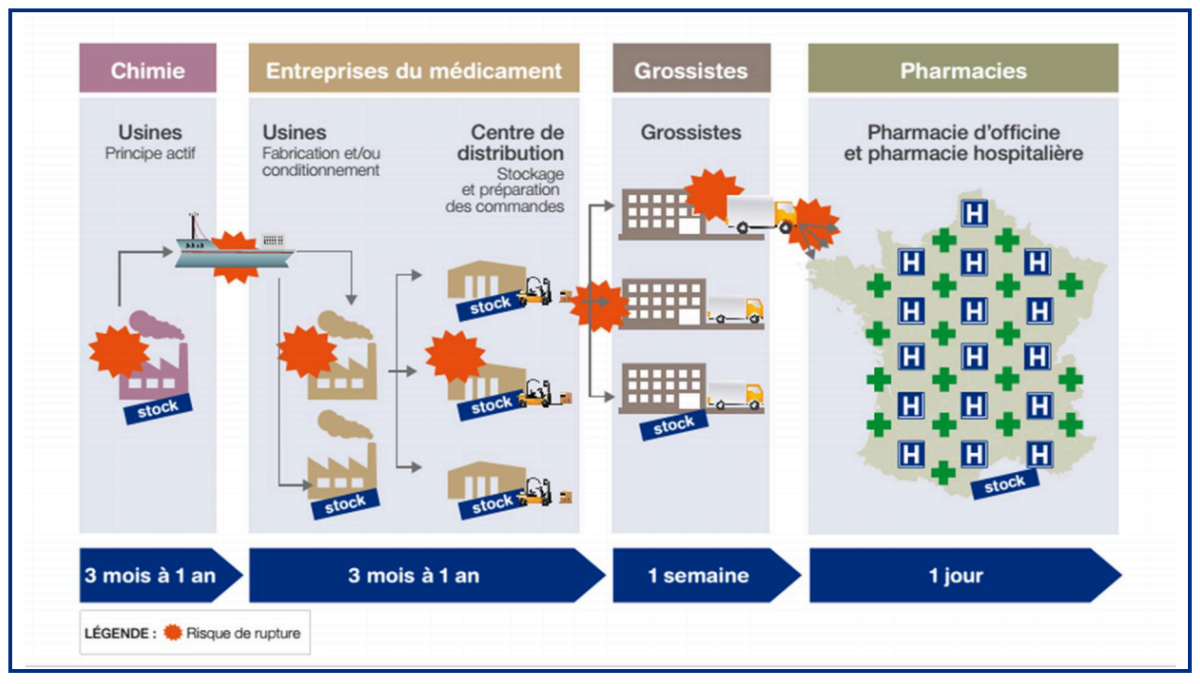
Chimie

Usines
Principe actif

stock

Entreprises du médicament

Usines
Fabrication et/ou conditionnement

stock

Centre de distribution
Stockage et préparation des commandes

stock

stock

stock

Grossistes

Grossistes

stock

Pharmacies

Pharmacie d'officine et pharmacie hospitalière

H H H H H H H H H H H H H H H H H H

stock

3 mois à 1 an

3 mois à 1 an

1 semaine

1 jour

LÉGENDE : Risque de rupture